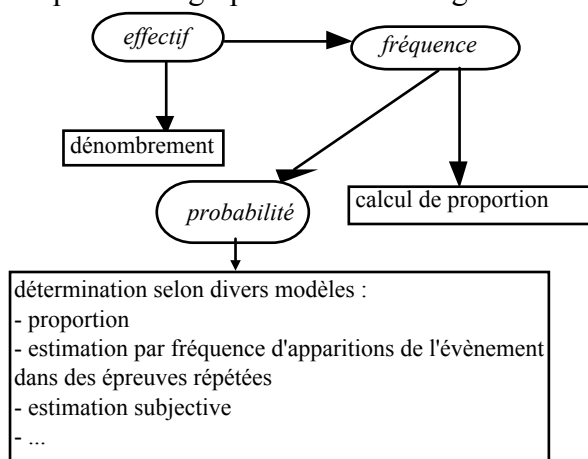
effectif

fréquence

dénombrement

calcul de proportion

probabilité

détermination selon divers modèles :
- proportion
- estimation par fréquence d'apparitions de l'évènement dans des épreuves répétées
- estimation subjective
- ...